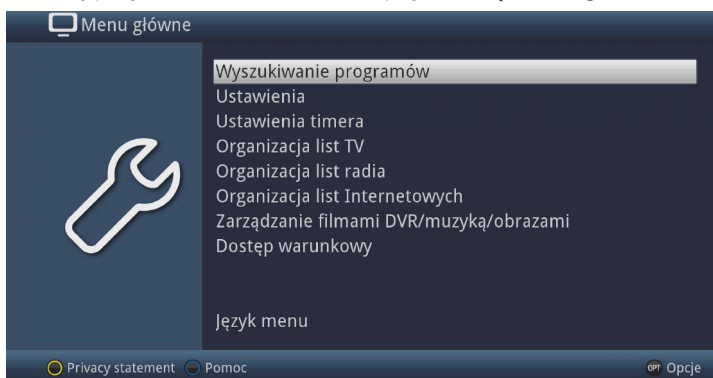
Menu główne

Wyszukiwanie programów
Ustawienia
Ustawienia timera
Organizacja list TV
Organizacja list radia
Organizacja list Internetowych
Zarządzanie filmami DVR/muzyką/obrazami
Dostęp warunkowy

Język menu

Privacy statement Pomoc
OPT Opcje